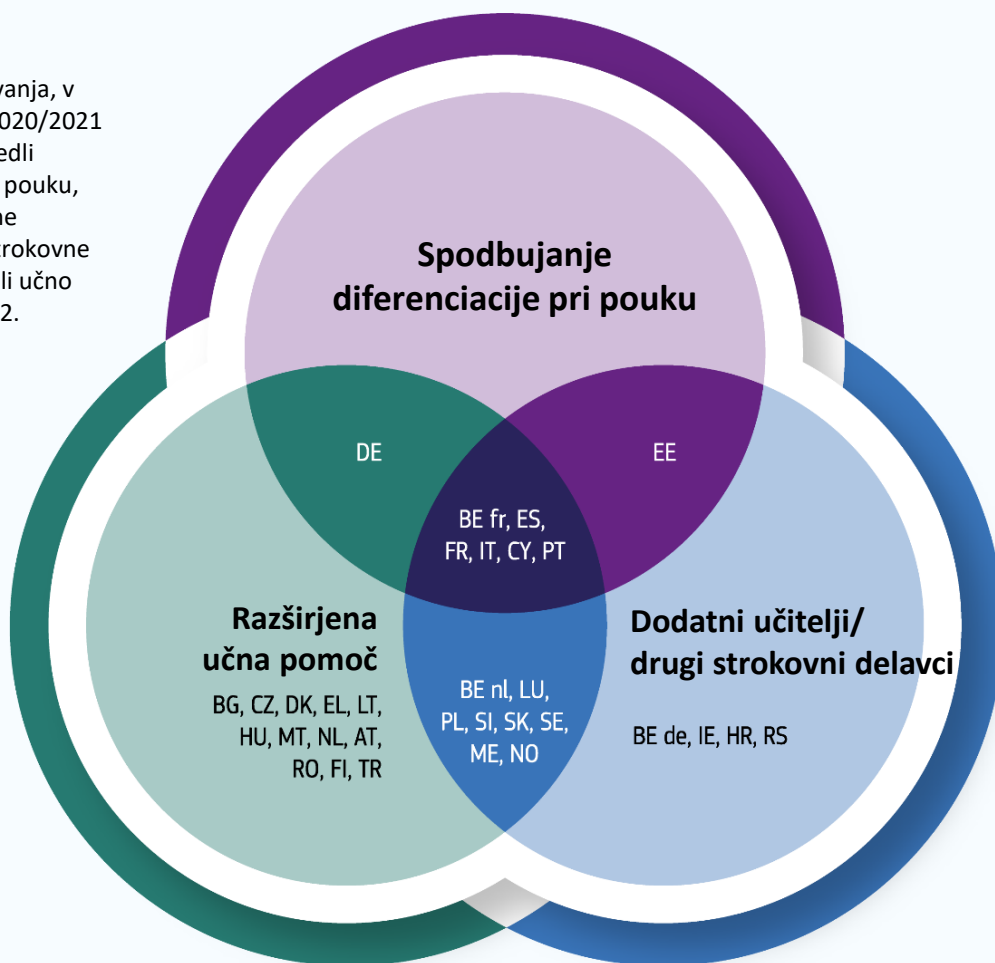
vanja, v
020/2021
edli
pouku,
ne
rokovne
li učno
2.

Spodbujanje diferenciacije pri pouku

DE

EE

BE fr, ES, FR, IT, CY, PT

Razširjena učna pomoč

BG, CZ, DK, EL, LT, HU, MT, NL, AT, RO, FI, TR

BE nl, LU, PL, SI, SK, SE, ME, NO

Dodatni učitelji/ drugi strokovni delavci

BE de, IE, HR, RS